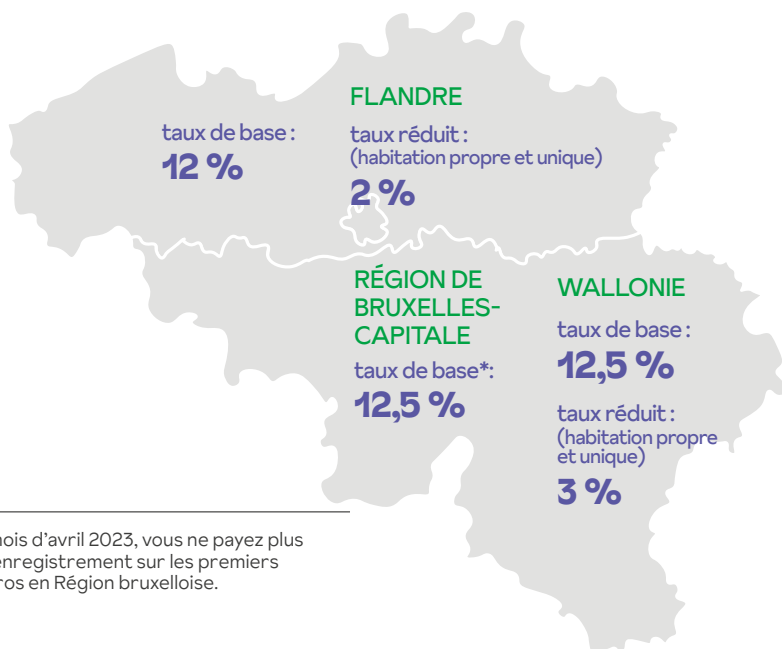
FLANDRE

taux de base :
12 %

taux réduit :
(habitation propre et unique)
2 %

RÉGION DE BRUXELLES-CAPITALE

taux de base*:
12,5 %

WALLONIE

taux de base :
12,5 %

taux réduit :
(habitation propre et unique)
3 %

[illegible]ois d'avril 2023, vous ne payez plus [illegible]enregistrement sur les premiers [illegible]ros en Région bruxelloise.